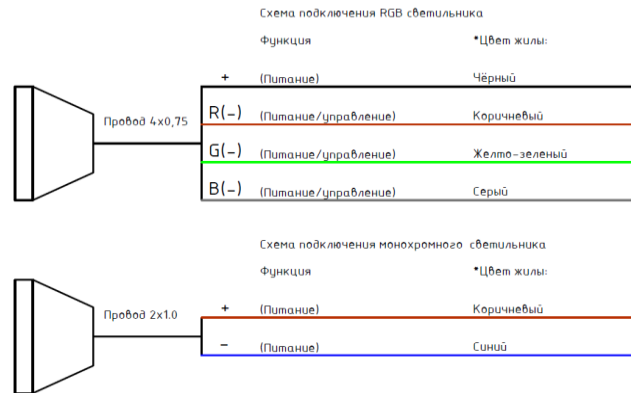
Схема подключения RGB светильника

Функция

*Цвет жилы:

Провод 4х0,75

+

(Питание)

Чёрный

R(-)

(Питание/управление)

Коричневый

G(-)

(Питание/управление)

Желто-зеленый

B(-)

(Питание/управление)

Серый

Схема подключения монохромного светильника

Функция

*Цвет жилы:

Провод 2х1.0

+

(Питание)

Коричневый

–

(Питание)

Синий